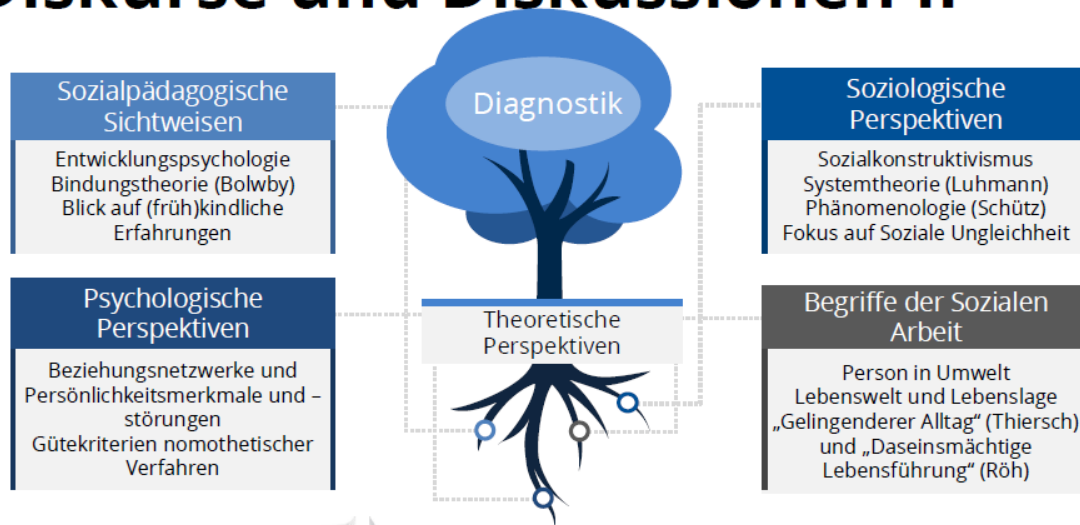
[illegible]

Diagnostik

Sozialpädagogische Sichtweisen

Entwicklungspsychologie
Bindungstheorie (Bolwby)
Blick auf (früh)kindliche Erfahrungen

Soziologische Perspektiven

Sozialkonstruktivismus
Systemtheorie (Luhmann)
Phänomenologie (Schütz)
Fokus auf Soziale Ungleichheit

Psychologische Perspektiven

Beziehungsnetzwerke und Persönlichkeitsmerkmale und –störungen
Gütekriterien nomothetischer Verfahren

Theoretische Perspektiven

Begriffe der Sozialen Arbeit

Person in Umwelt
Lebenswelt und Lebenslage
„Gelingenderer Alltag“ (Thiersch)
und „Daseinsmächtige Lebensführung“ (Röh)